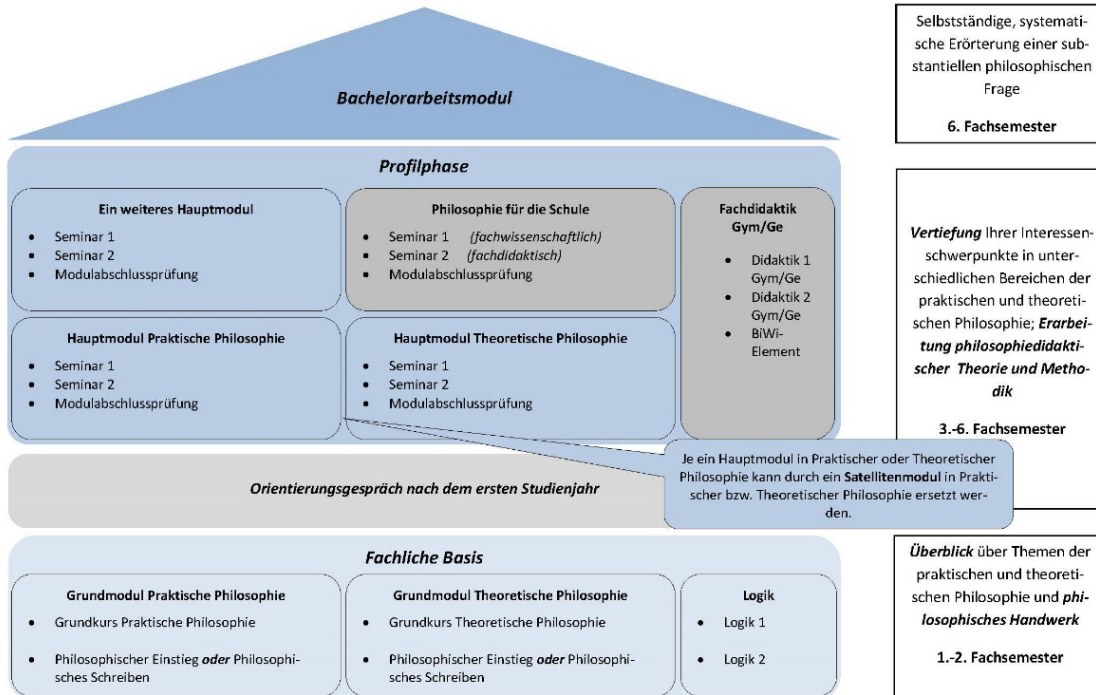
Bachelorarbeitsmodul

Selbstständige, systematische Erörterung einer substantiellen philosophischen Frage

6. Fachsemester

Profilphase

Ein weiteres Hauptmodul
- Seminar 1
- Seminar 2
- Modulabschlussprüfung

Philosophie für die Schule
- Seminar 1 (fachwissenschaftlich)
- Seminar 2 (fachdidaktisch)
- Modulabschlussprüfung

Fachdidaktik Gym/Ge
- Didaktik 1 Gym/Ge
- Didaktik 2 Gym/Ge
- BiWi-Element

Hauptmodul Praktische Philosophie
- Seminar 1
- Seminar 2
- Modulabschlussprüfung

Hauptmodul Theoretische Philosophie
- Seminar 1
- Seminar 2
- Modulabschlussprüfung

Vertiefung Ihrer Interessenschwerpunkte in unterschiedlichen Bereichen der praktischen und theoretischen Philosophie; Erarbeitung philosophiedidaktischer Theorie und Methodik

3.-6. Fachsemester

Je ein Hauptmodul in Praktischer oder Theoretischer Philosophie kann durch ein Satellitenmodul in Praktischer bzw. Theoretischer Philosophie ersetzt werden.

Orientierungsgespräch nach dem ersten Studienjahr

Fachliche Basis

Grundmodul Praktische Philosophie
- Grundkurs Praktische Philosophie
- Philosophischer Einstieg oder Philosophisches Schreiben

Grundmodul Theoretische Philosophie
- Grundkurs Theoretische Philosophie
- Philosophischer Einstieg oder Philosophisches Schreiben

Logik
- Logik 1
- Logik 2

Überblick über Themen der praktischen und theoretischen Philosophie und philosophisches Handwerk

1.-2. Fachsemester